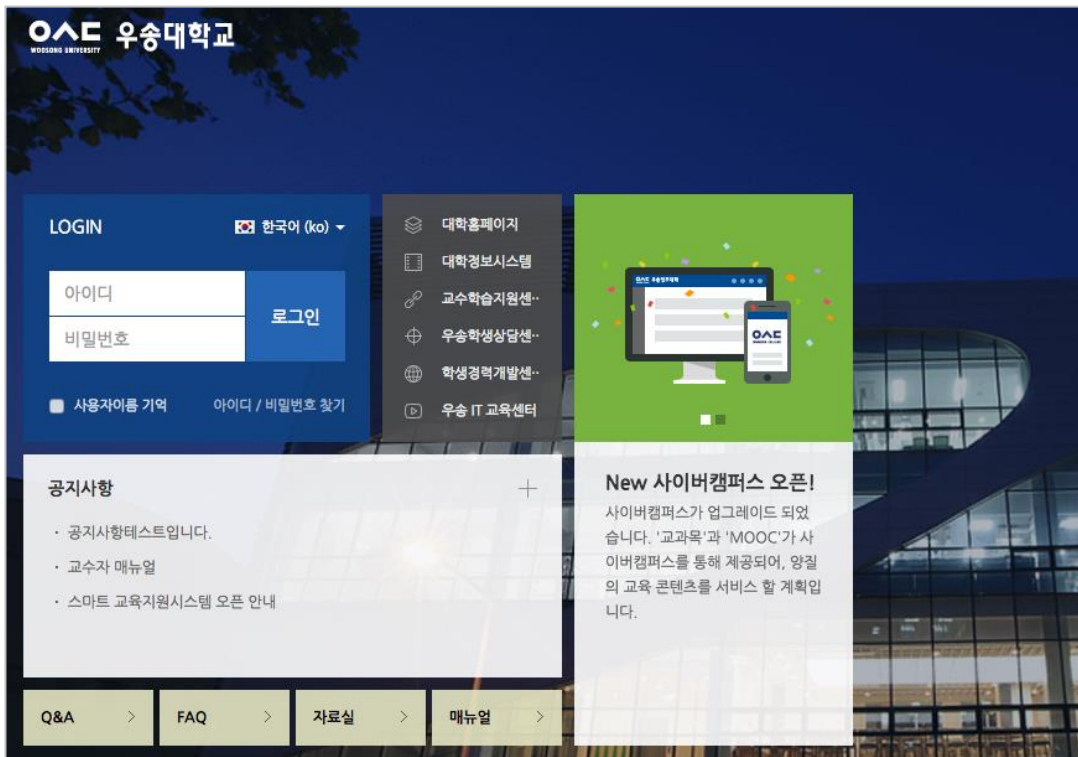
ㅇㅅㄷ 우송대학교
WOOSONG UNIVERSITY

LOGIN
한국어 (ko)

아이디
비밀번호
로그인

사용자이름 기억
아이디 / 비밀번호 찾기

대학홈페이지
대학정보시스템
교수학습지원센···
우송학생상담센···
학생경력개발센···
우송 IT 교육센터

ㅇㅅㄷ 우송원격대학

New 사이버캠퍼스 오픈!

사이버캠퍼스가 업그레이드 되었습니다. '교과목'과 'MOOC'가 사이버캠퍼스를 통해 제공되어, 양질의 교육 콘텐츠를 서비스 할 계획입니다.

공지사항
+
· 공지사항테스트입니다.
· 교수자 매뉴얼
· 스마트 교육지원시스템 오픈 안내

Q&A >
FAQ >
자료실 >
매뉴얼 >